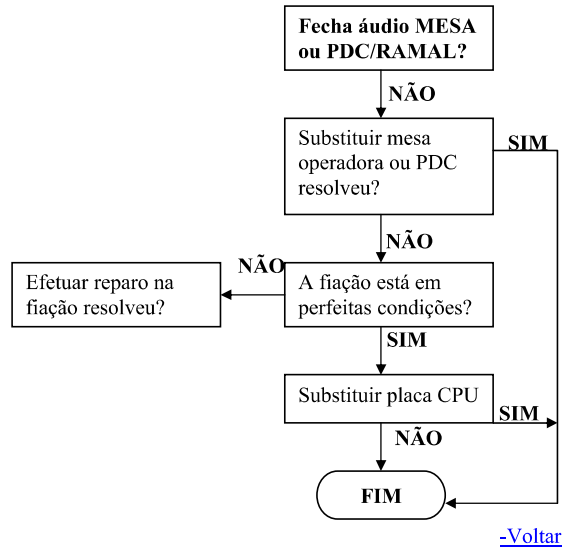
Fecha áudio MESA ou PDC/RAMAL?

NÃO

Substituir mesa operadora ou PDC resolveu?

SIM

NÃO

NÃO

Efetuar reparo na fiação resolveu?

A fiação está em perfeitas condições?

SIM

Substituir placa CPU

SIM

NÃO

FIM

-Voltar